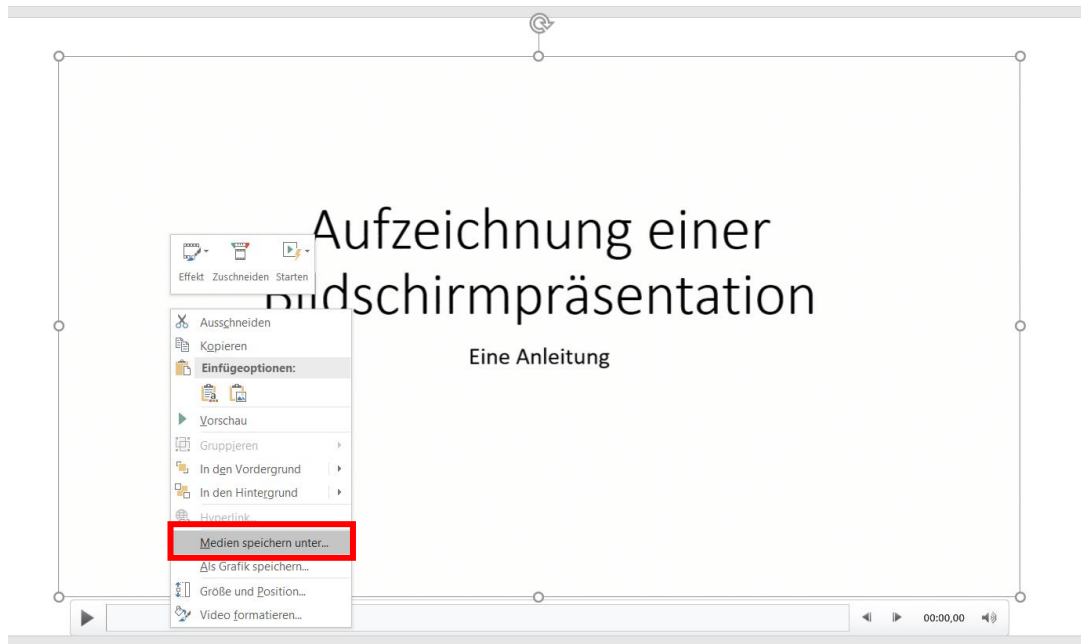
Aufzeichnung einer
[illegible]dschirmpräsentation

Eine Anleitung

Effekt Zuschneiden Starten

Ausschneiden
Kopieren
Einfügeoptionen:
Vorschau
Gruppieren
In den Vordergrund
In den Hintergrund
Hyperlink...
Medien speichern unter...
Als Grafik speichern...
Größe und Position...
Video formatieren...

00:00,00